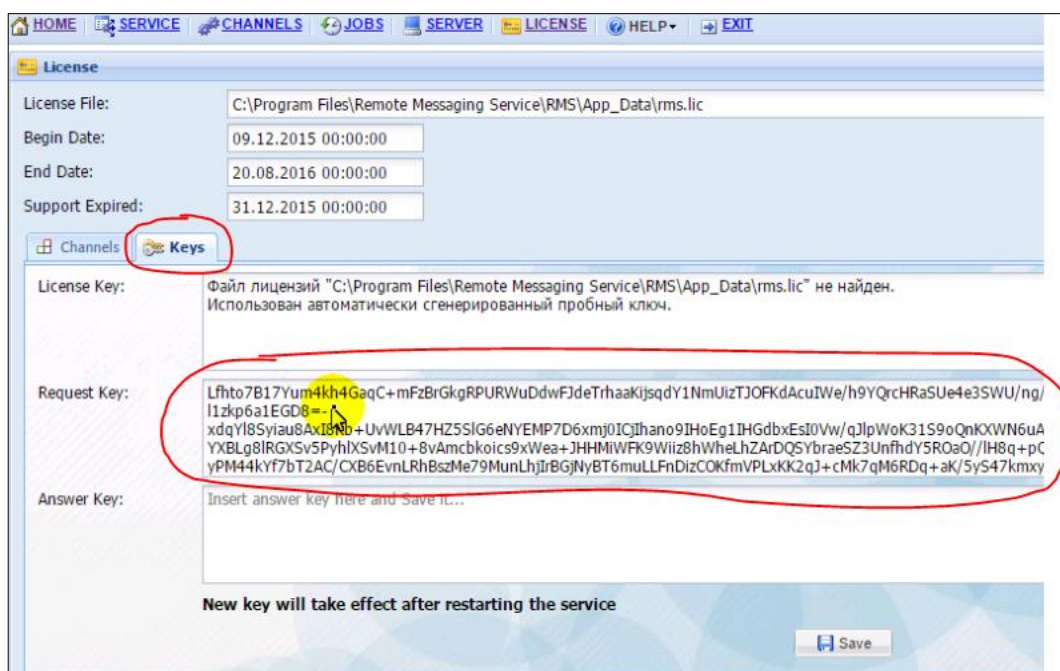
HOME SERVICE CHANNELS JOBS SERVER LICENSE HELP▾ EXIT

License

License File: C:\Program Files\Remote Messaging Service\RMS\App_Data\rms.lic

Begin Date: 09.12.2015 00:00:00

End Date: 20.08.2016 00:00:00

Support Expired: 31.12.2015 00:00:00

Channels Keys

License Key: Файл лицензий "C:\Program Files\Remote Messaging Service\RMS\App_Data\rms.lic" не найден.
Использован автоматически сгенерированный пробный ключ.

Request Key: Lfhto7B17Yum4kh4GaqC+mFzBrGkgRPURWuDdwFJdeTrhaaKijsqdY1NmUizTJOFKdAcuIWe/h9YQrcHRaSUe4e3SWU/ng/
l1zkp6a1EGD8=-
xdqYl8Syiau8AxI8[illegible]b+UvWLB47HZ5SlG6eNYEMP7D6xmj0ICjIhano9IHoEg1IHGdbxEsI0Vw/qJlpWoK31S9oQnKXWN6uA
YXBLg8lRGXSv5PyhlXSvM10+8vAmcbkoics9xWea+JHHMiWFK9Wiiz8hWheLhZArDQSYbraeSZ3UnfhdY5ROaO//lH8q+pC
yPM44kYf7bT2AC/CXB6EvnLRhBszMe79MunLhjIrBGjNyBT6muLLFnDizCOKfmVPLxKK2qJ+cMk7qM6RDq+aK/5yS47kmxy

Answer Key: Insert answer key here and Save it...

New key will take effect after restarting the service

Save